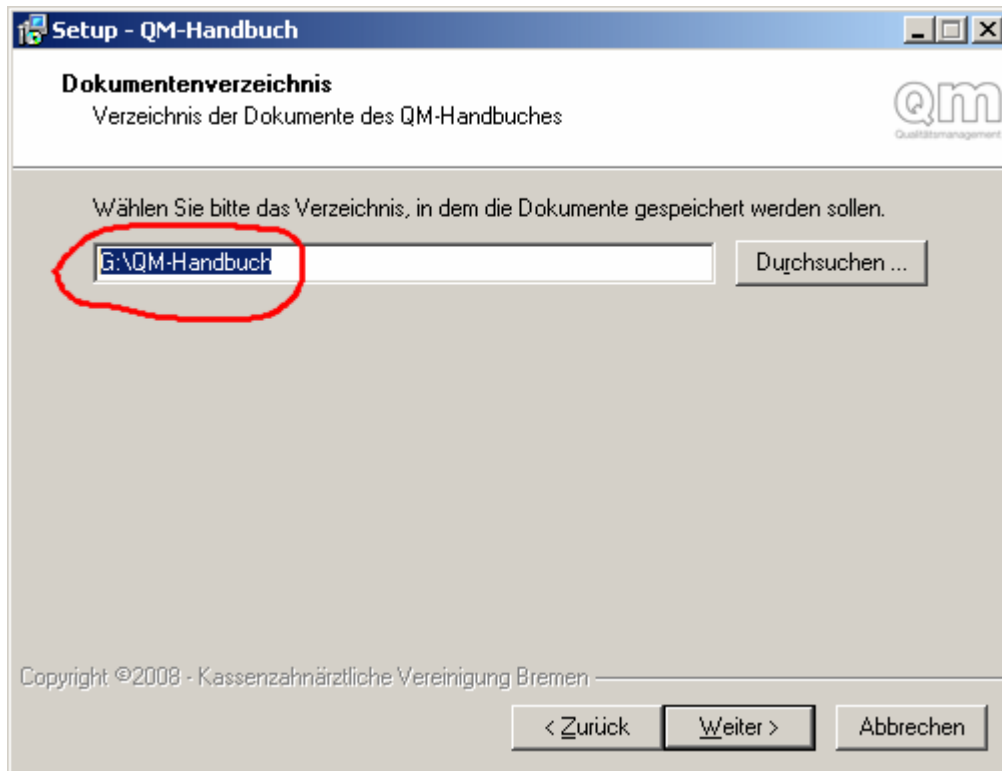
Setup - QM-Handbuch

Dokumentenverzeichnis
Verzeichnis der Dokumente des QM-Handbuches

QM
Qualitätsmanagement

Wählen Sie bitte das Verzeichnis, in dem die Dokumente gespeichert werden sollen.

G:\QM-Handbuch

Durchsuchen ...

Copyright ©2008 - Kassenzahnärztliche Vereinigung Bremen

< Zurück

Weiter >

Abbrechen